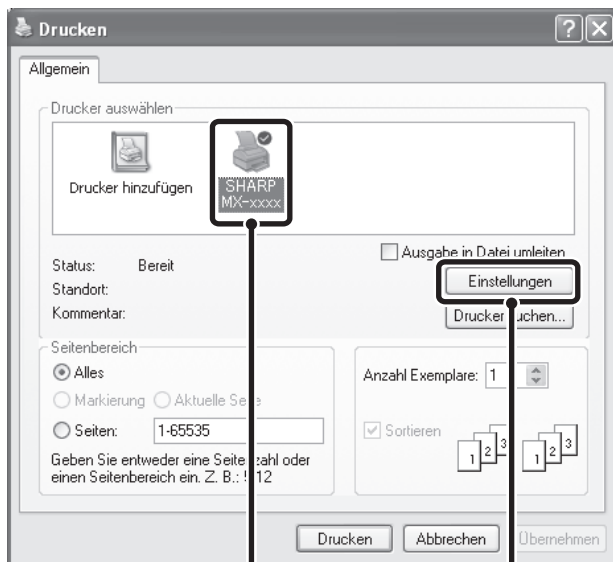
Drucken

Allgemein

Drucker auswählen

Drucker hinzufügen

SHARP MX-xxxx

Ausgabe in Datei umleiten

Status: Bereit

Standort:

Kommentar:

Einstellungen

Drucker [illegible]uchen...

Seitenbereich

Alles

Markierung

Aktuelle Se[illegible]e

Seiten: 1-65535

Geben Sie entweder eine Seite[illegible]zahl oder einen Seitenbereich ein. Z. B.: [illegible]12

Anzahl Exemplare: 1

Sortieren

1 2 3

1 2 3

Drucken

Abbrechen

Übernehmen